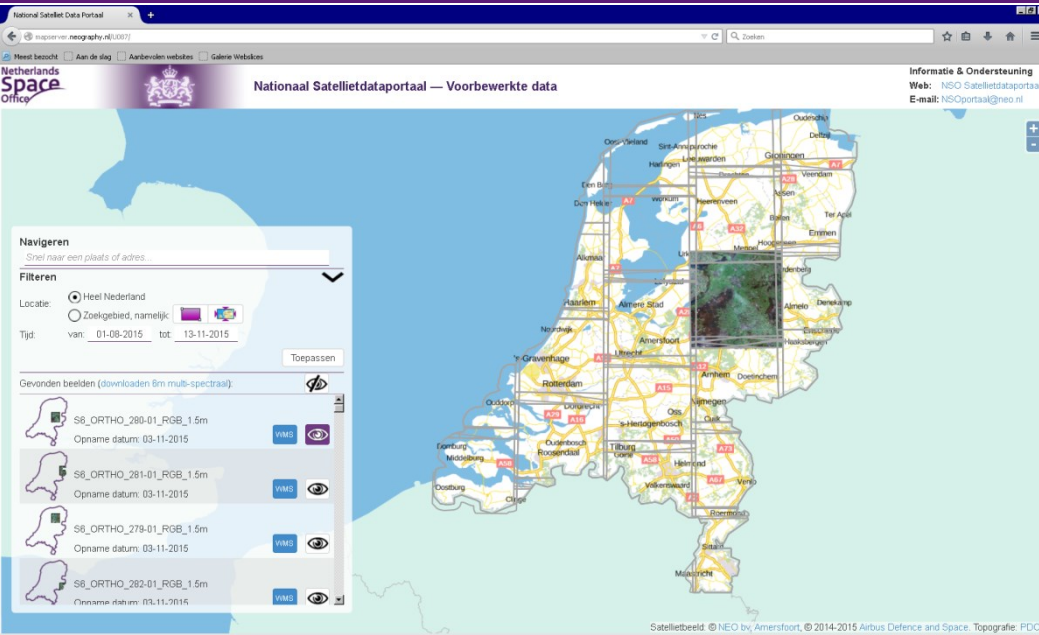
National Satelliet Data Portaal ×

mapserver.neogeography.nl/U007/

Zoeken

Meest bezocht | Aan de slag | Aanbevolen websites | Galerie Webslices

Netherlands Space Office

Nationaal Satellietdataportaal — Voorbewerkte data

Informatie & Ondersteuning
Web: NSO Satellietdataportaal
E-mail: NSOportaal@neo.nl

Navigeren
Snel naar een plaats of adres...

Filteren

Locatie: Heel Nederland
Zoekgebied, namelijk:

Tijd: van: 01-08-2015 tot: 13-11-2015

Toepassen

Gevonden beelden (downloaden 8m multi-spectraal):

S6_ORTHO_280-01_RGB_1.5m
Opname datum: 03-11-2015
WMS

S6_ORTHO_281-01_RGB_1.5m
Opname datum: 03-11-2015
WMS

S6_ORTHO_279-01_RGB_1.5m
Opname datum: 03-11-2015
WMS

S6_ORTHO_282-01_RGB_1.5m
Opname datum: 03-11-2015
WMS

Oudeschild, Delfzijl, Oost-Vlieland, Sint-Annaparochie, Harlingen, Leeuwarden, Groningen, Veendam, Assen, Den Burg, Den Helder, Heerenveen, Ter Apel, Emmen, Meppel, Hoogeveen, Alkmaar, Urk, Haarlem, Almere Stad, Almelo, Noordwijk, Enschede, Haaksbergen, 's-Gravenhage, Utrecht, Amersfoort, Arnhem, Rotterdam, Nijmegen, Oss, Ouddorp, 's-Hertogenbosch, Cuijk, Oudenbosch, Roosendaal, Tilburg, Goirle, Helmond, Domburg, Middelburg, Valkenswaard, Venlo, Oostburg, Clinge, Roermond, Sittard, Maastricht, A7, A32, A28, A1, A12, A15, A73, A58, A67, A2, A29, A6

Satellietbeeld: © NEO bv, Amersfoort, © 2014-2015 Airbus Defence and Space. Topografie: PDC